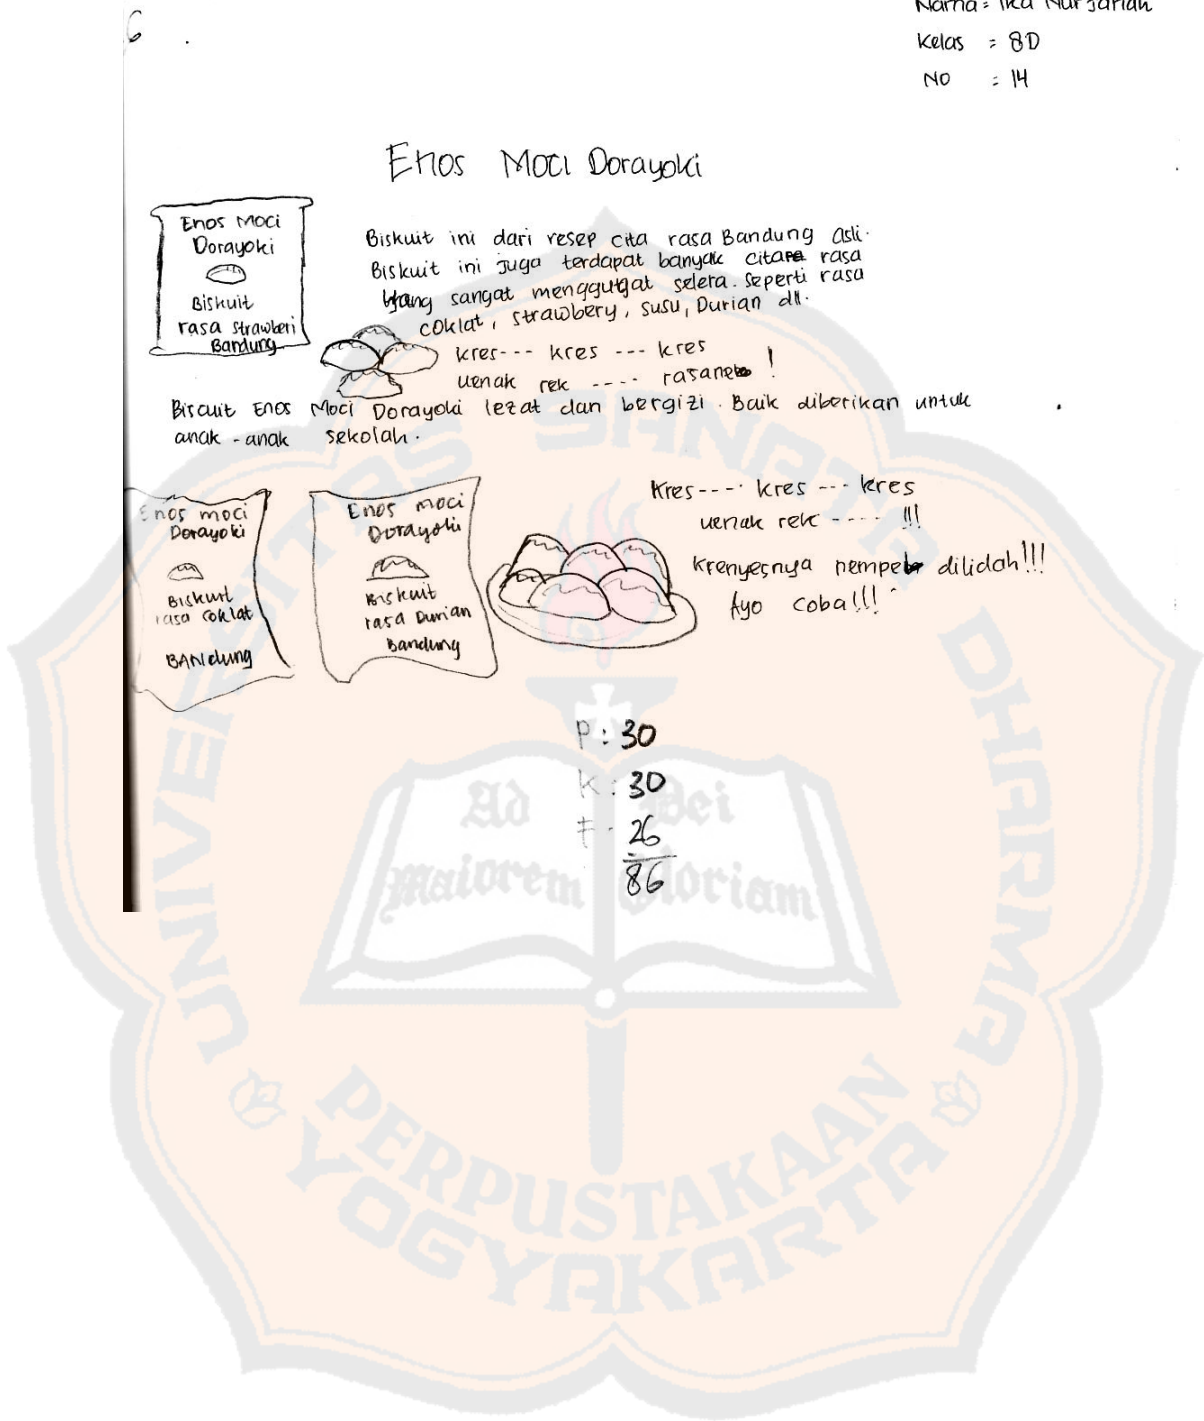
6

Nama : Ika Nurjanah
Kelas : 8D
No : 14

Enos Moci Dorayoki

Enos Moci Dorayoki
Biskuit rasa strawberi Bandung

Biskuit ini dari resep cita rasa Bandung asli. Biskuit ini juga terdapat banyak cita rasa yang sangat menggugat selera. Seperti rasa coklat, strawbery, susu, Durian dll.

kres--- kres --- kres
uenak rek ---- rasane !

Biscuit Enos Moci Dorayoki lezat dan bergizi. Baik diberikan untuk anak - anak sekolah.

Enos moci Dorayoki
Biskuit rasa coklat
BANdung

Enos moci Dorayoki
Biskuit rasa Durian
Bandung

Kres--- kres --- kres
uenak rek ---- !!!
Krenyesnya nempel dilidah!!!
Ayo coba!!!

P : 30
K : 30
T : 26
86

Ad Dei Maiorem Gloriam
UNIVERSITAS SANATA DHARMA
PERPUSTAKAAN YOGYAKARTA